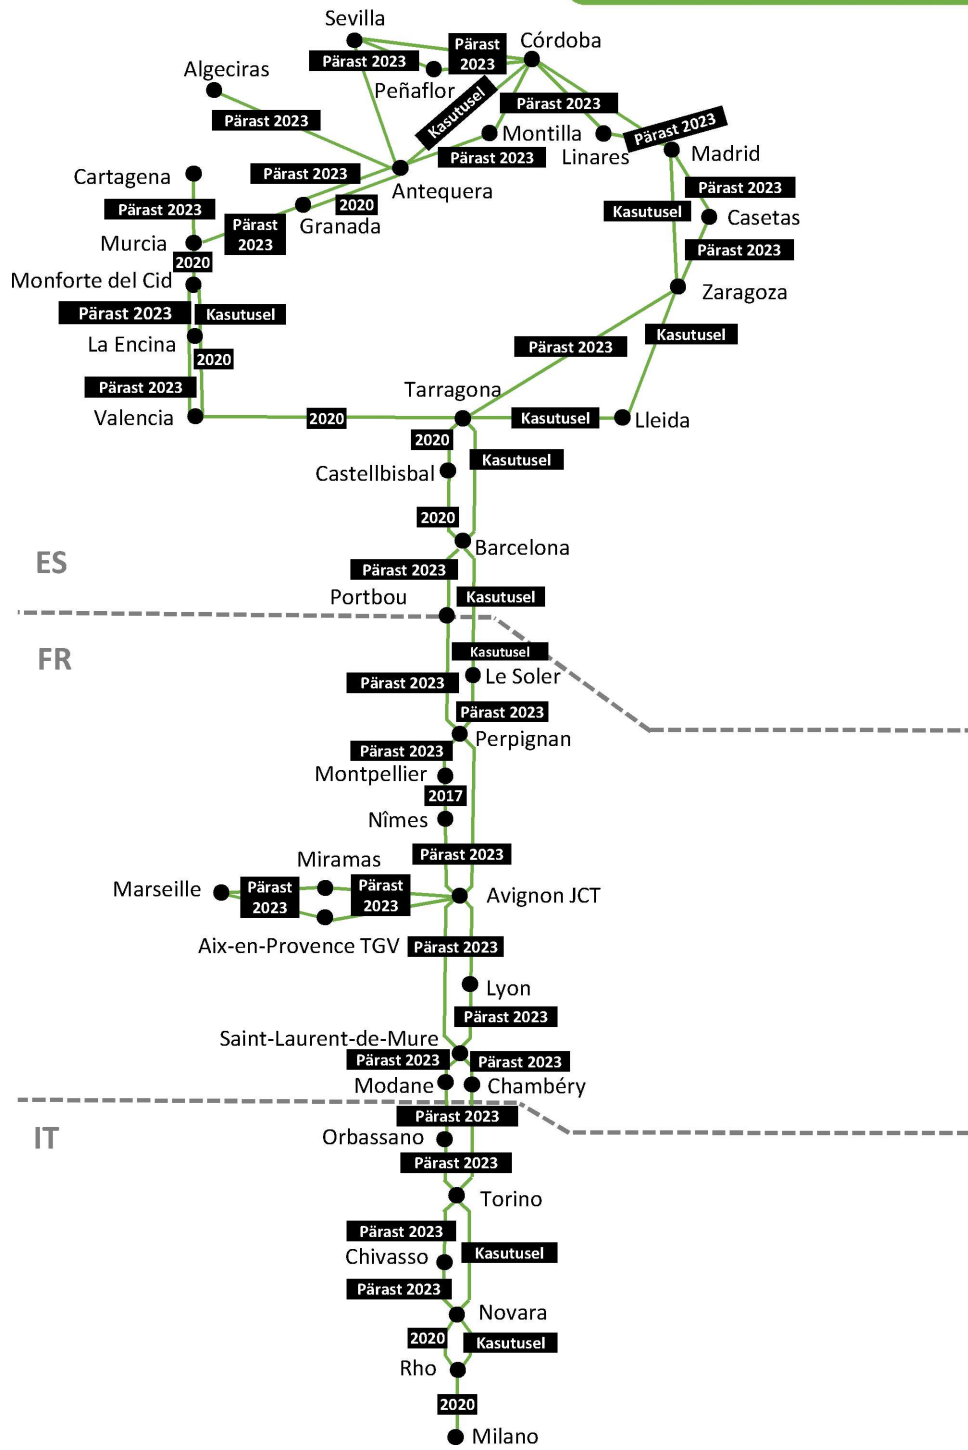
Sevilla
Pärast 2023
Pärast 2023
Córdoba
Algeciras
Peñaflor
Kasutusel
Pärast 2023
Pärast 2023
Montilla
Linares
Pärast 2023
Madrid
Pärast 2023
Cartagena
Pärast 2023
Antequera
Pärast 2023
Pärast 2023
2020
Granada
Kasutusel
Casetas
Murcia
2020
Pärast 2023
Monforte del Cid
Zaragoza
Pärast 2023
Kasutusel
Kasutusel
La Encina
2020
Pärast 2023
Pärast 2023
Tarragona
Valencia
2020
Kasutusel
Lleida
2020
Castellbisbal
Kasutusel
2020
Barcelona
ES
Pärast 2023
Portbou
Kasutusel
FR
Kasutusel
Pärast 2023
Le Soler
Pärast 2023
Perpignan
Pärast 2023
Montpellier
2017
Nîmes
Miramas
Pärast 2023
Marseille
Pärast 2023
Pärast 2023
Avignon JCT
Aix-en-Provence TGV
Pärast 2023
Lyon
Pärast 2023
Saint-Laurent-de-Mure
Pärast 2023
Pärast 2023
Modane
Chambéry
Pärast 2023
IT
Orbassano
Pärast 2023
Torino
Pärast 2023
Chivasso
Kasutusel
Pärast 2023
Novara
2020
Kasutusel
Rho
2020
Milano